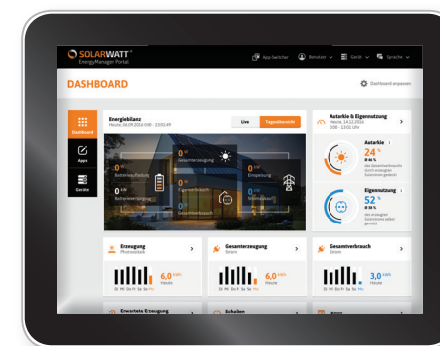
SOLARWATT®
EnergyManager Portal

App-Switcher
Benutzer
Gerät
Sprache

DASHBOARD

Dashboard anpassen

Dashboard
Apps
Geräte

Energiebilanz
Heute, 06.09.2016 0:00 - 23:00 Uhr

Live
Tagesübersicht

0 W
Gesamterzeugung

0 W
Batterieaufladung

0 W
Einspeisung

0 W
Eigenverbrauch

0 W
Netzbezug

0 W
Batterieentladung

0 W
Gesamtverbrauch

Autarkie & Eigennutzung
Heute, 14.12.2016
0:00 - 23:00 Uhr

Autarkie
24 %
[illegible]

Eigennutzung
52 %
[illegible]

Erzeugung
Photovoltaik

Gesamterzeugung
Strom

Gesamtverbrauch
Strom

6,0 kWh
Heute

6,0 kWh
Heute

3,0 kWh
Heute

Di Mi Do Fr Sa So Mo

Erwartete Erzeugung

Schalten

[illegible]